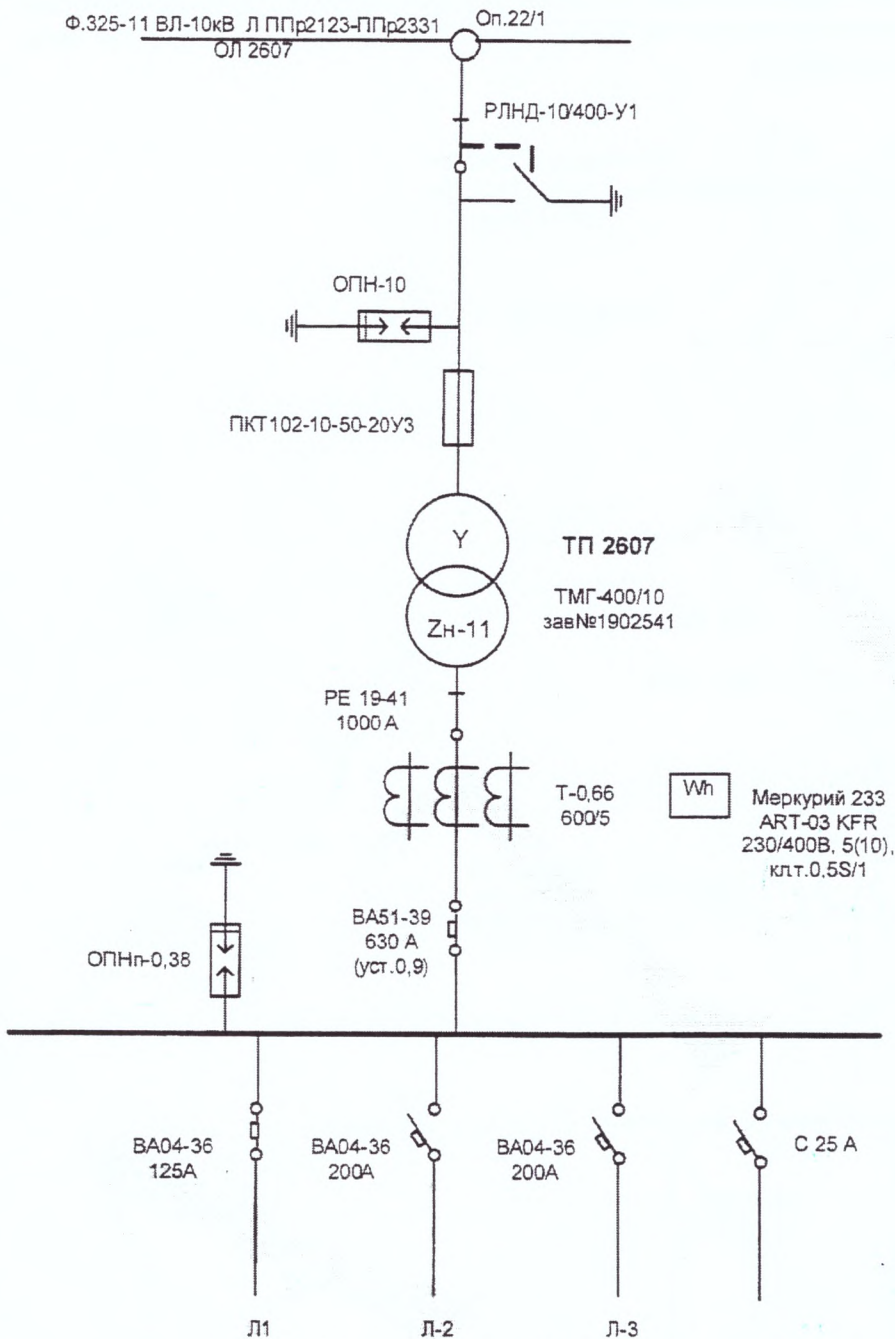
Ф.325-11 ВЛ-10кВ Л ППр2123-ППр2331
ОЛ 2607

Оп.22/1

РЛНД-10/400-У1

ОПН-10

ПКТ102-10-50-20У3

Y

Zн-11

ТП 2607

ТМГ-400/10
зав№1902541

РЕ 19-41
1000 А

Т-0,66
600/5

Wh

Меркурий 233
ART-03 KFR
230/400В, 5(10),
кл.т.0,5S/1

ВА51-39
630 А
(уст.0,9)

ОПНп-0,38

ВА04-36
125А

ВА04-36
200А

ВА04-36
200А

С 25 А

Л1

Л-2

Л-3